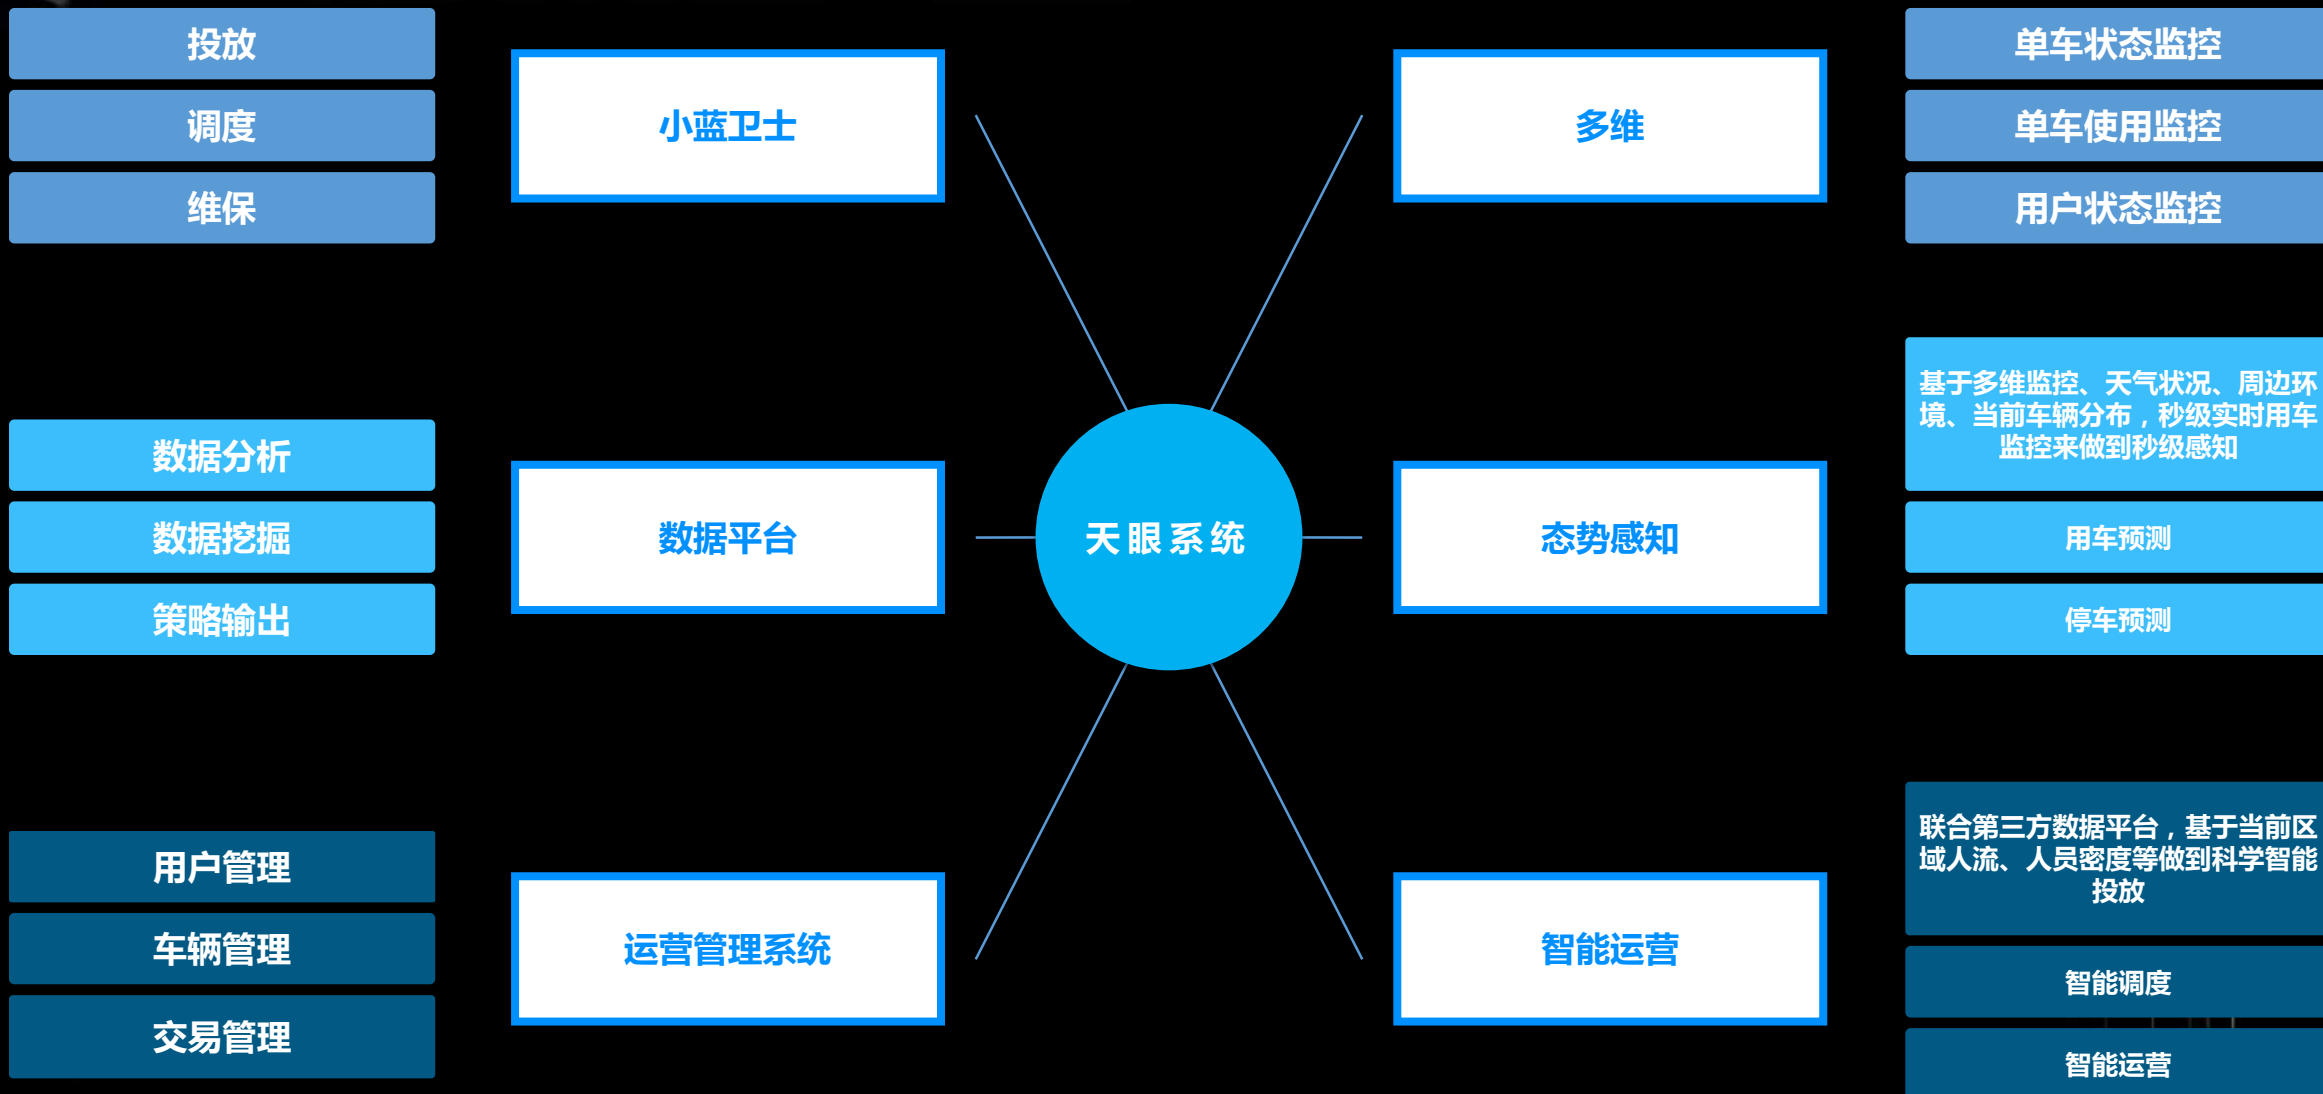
投放

调度

维保

小蓝卫士

多维

单车状态监控

单车使用监控

用户状态监控

数据分析

数据挖掘

策略输出

数据平台

天眼系统

态势感知

基于多维监控、天气状况、周边环境、当前车辆分布，秒级实时用车监控来做到秒级感知

用车预测

停车预测

用户管理

车辆管理

交易管理

运营管理系统

智能运营

联合第三方数据平台，基于当前区域人流、人员密度等做到科学智能投放

智能调度

智能运营